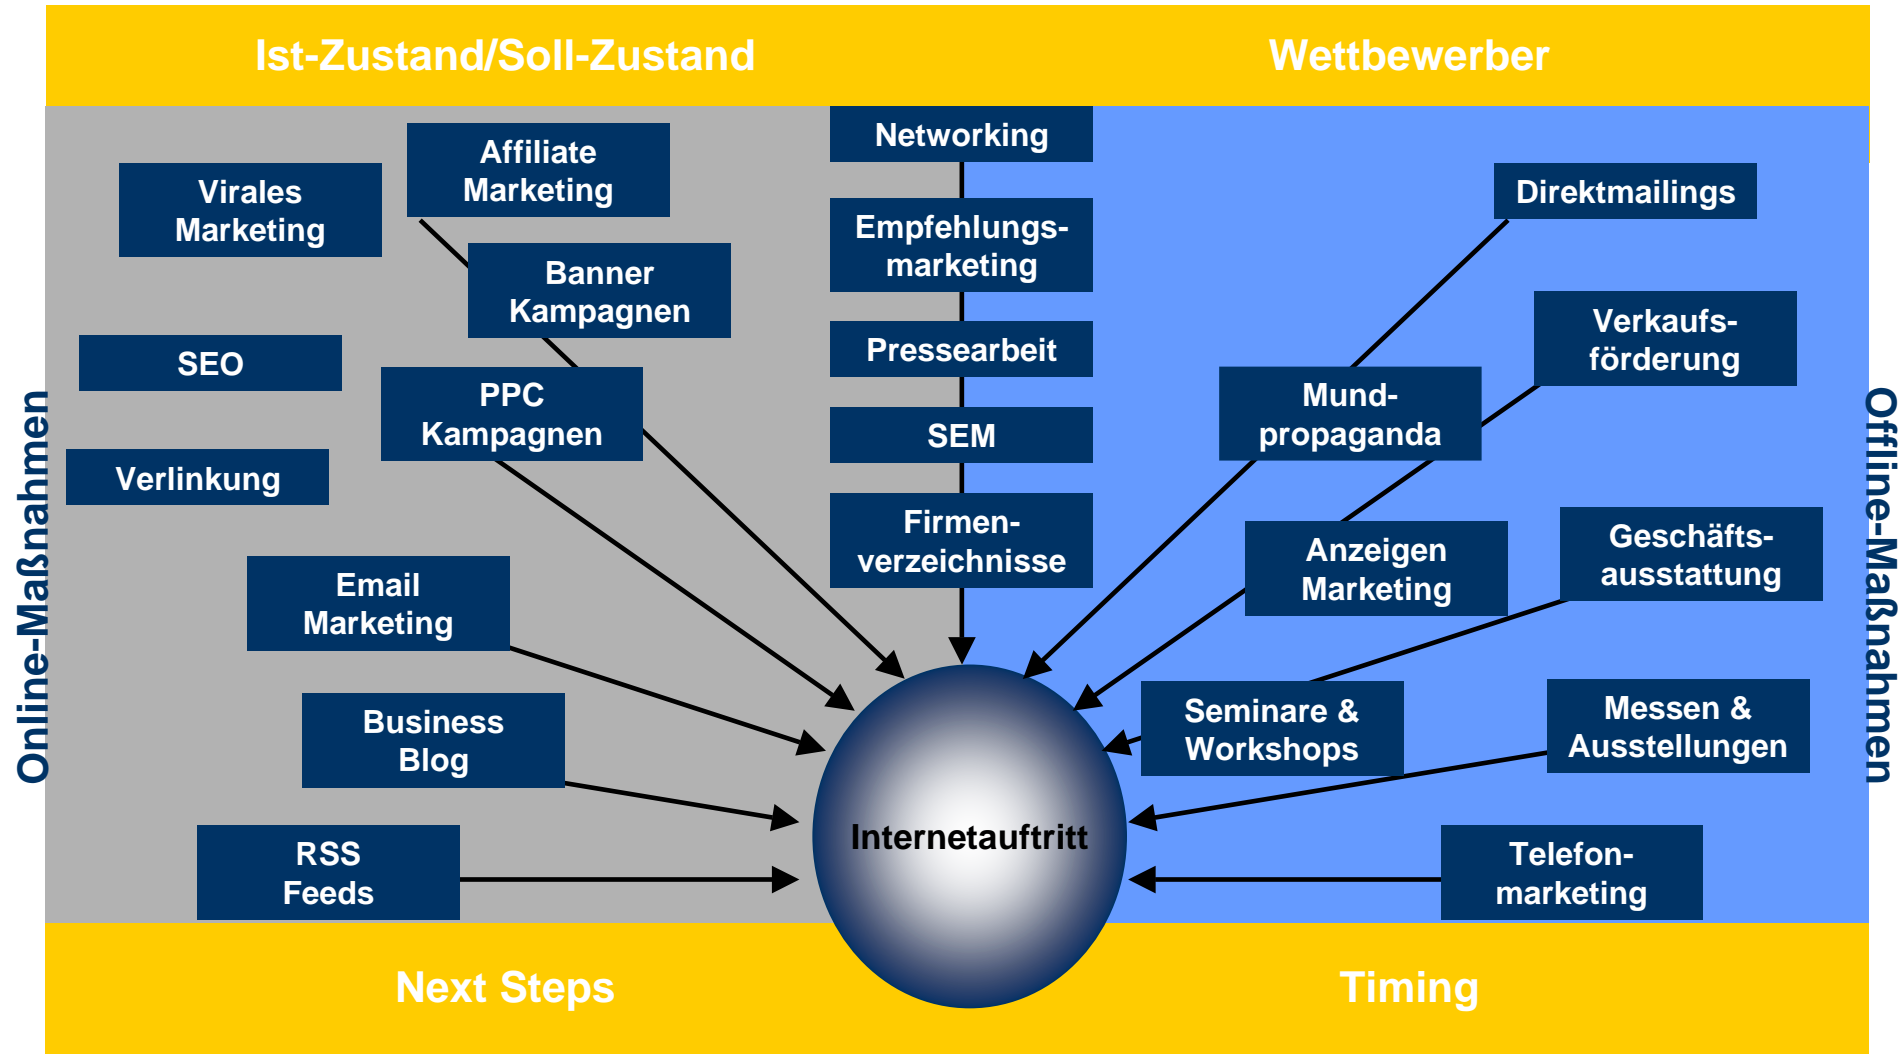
Ist-Zustand/Soll-Zustand

Wettbewerber

Online-Maßnahmen

Virales Marketing

Affiliate Marketing

Banner Kampagnen

SEO

PPC Kampagnen

Verlinkung

Email Marketing

Business Blog

RSS Feeds

Networking

Empfehlungsmarketing

Pressearbeit

SEM

Firmenverzeichnisse

Internetauftritt

Direktmailings

Verkaufsförderung

Mundpropaganda

Anzeigen Marketing

Geschäftsausstattung

Seminare & Workshops

Messen & Ausstellungen

Telefonmarketing

Offline-Maßnahmen

Next Steps

Timing